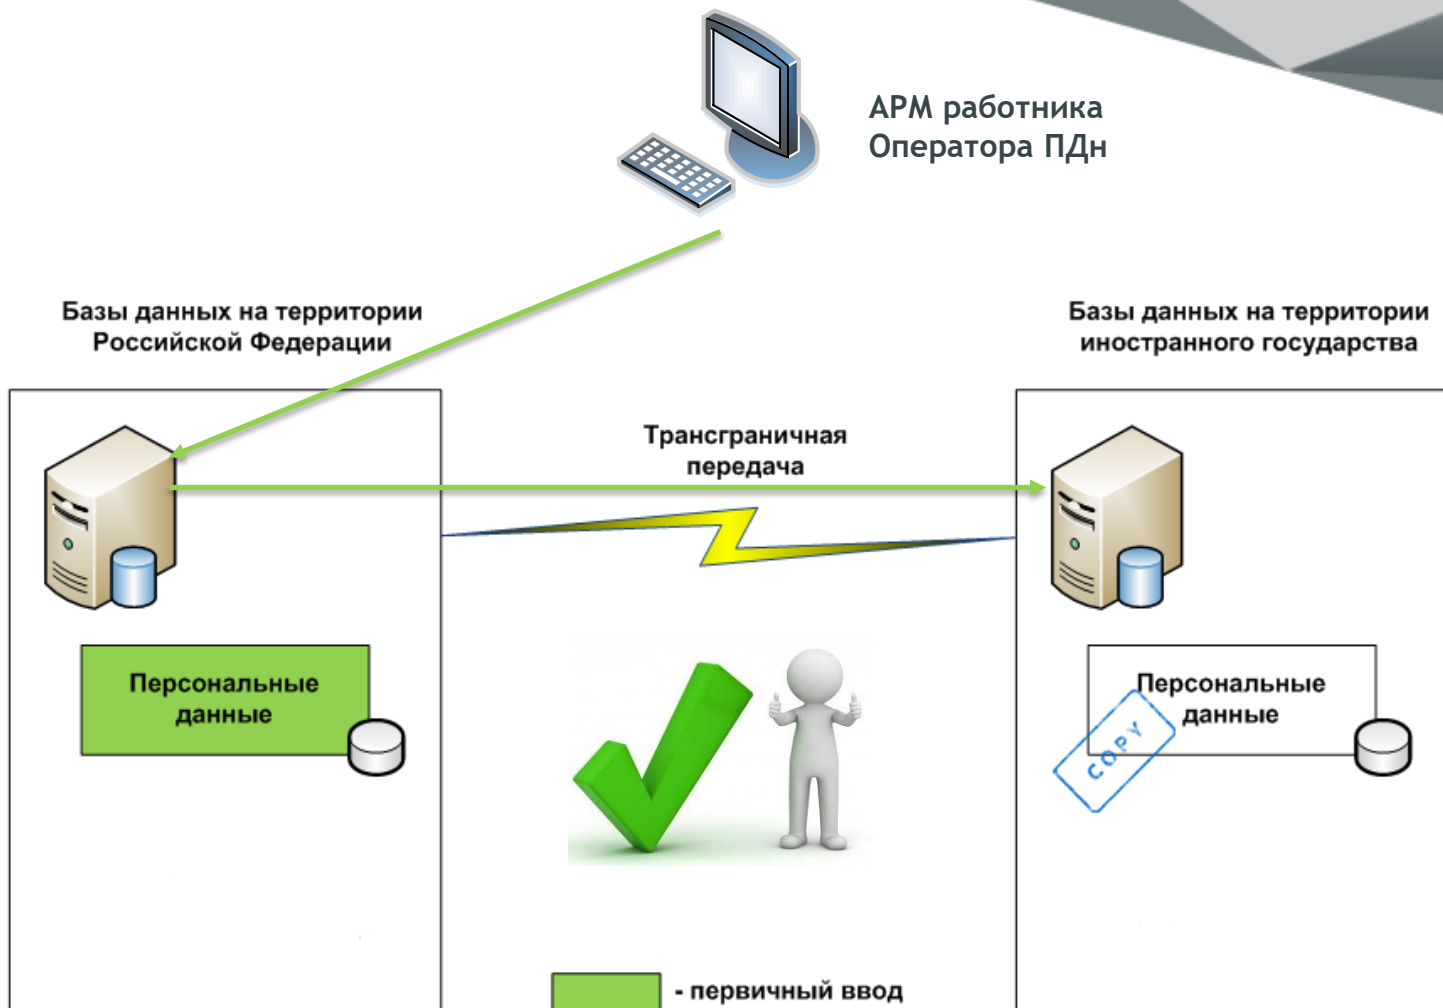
АРМ работника Оператора ПДн

Базы данных на территории Российской Федерации

Базы данных на территории иностранного государства

Трансграничная передача

Персональные данные

Персональные данные

COPY

- первичный ввод